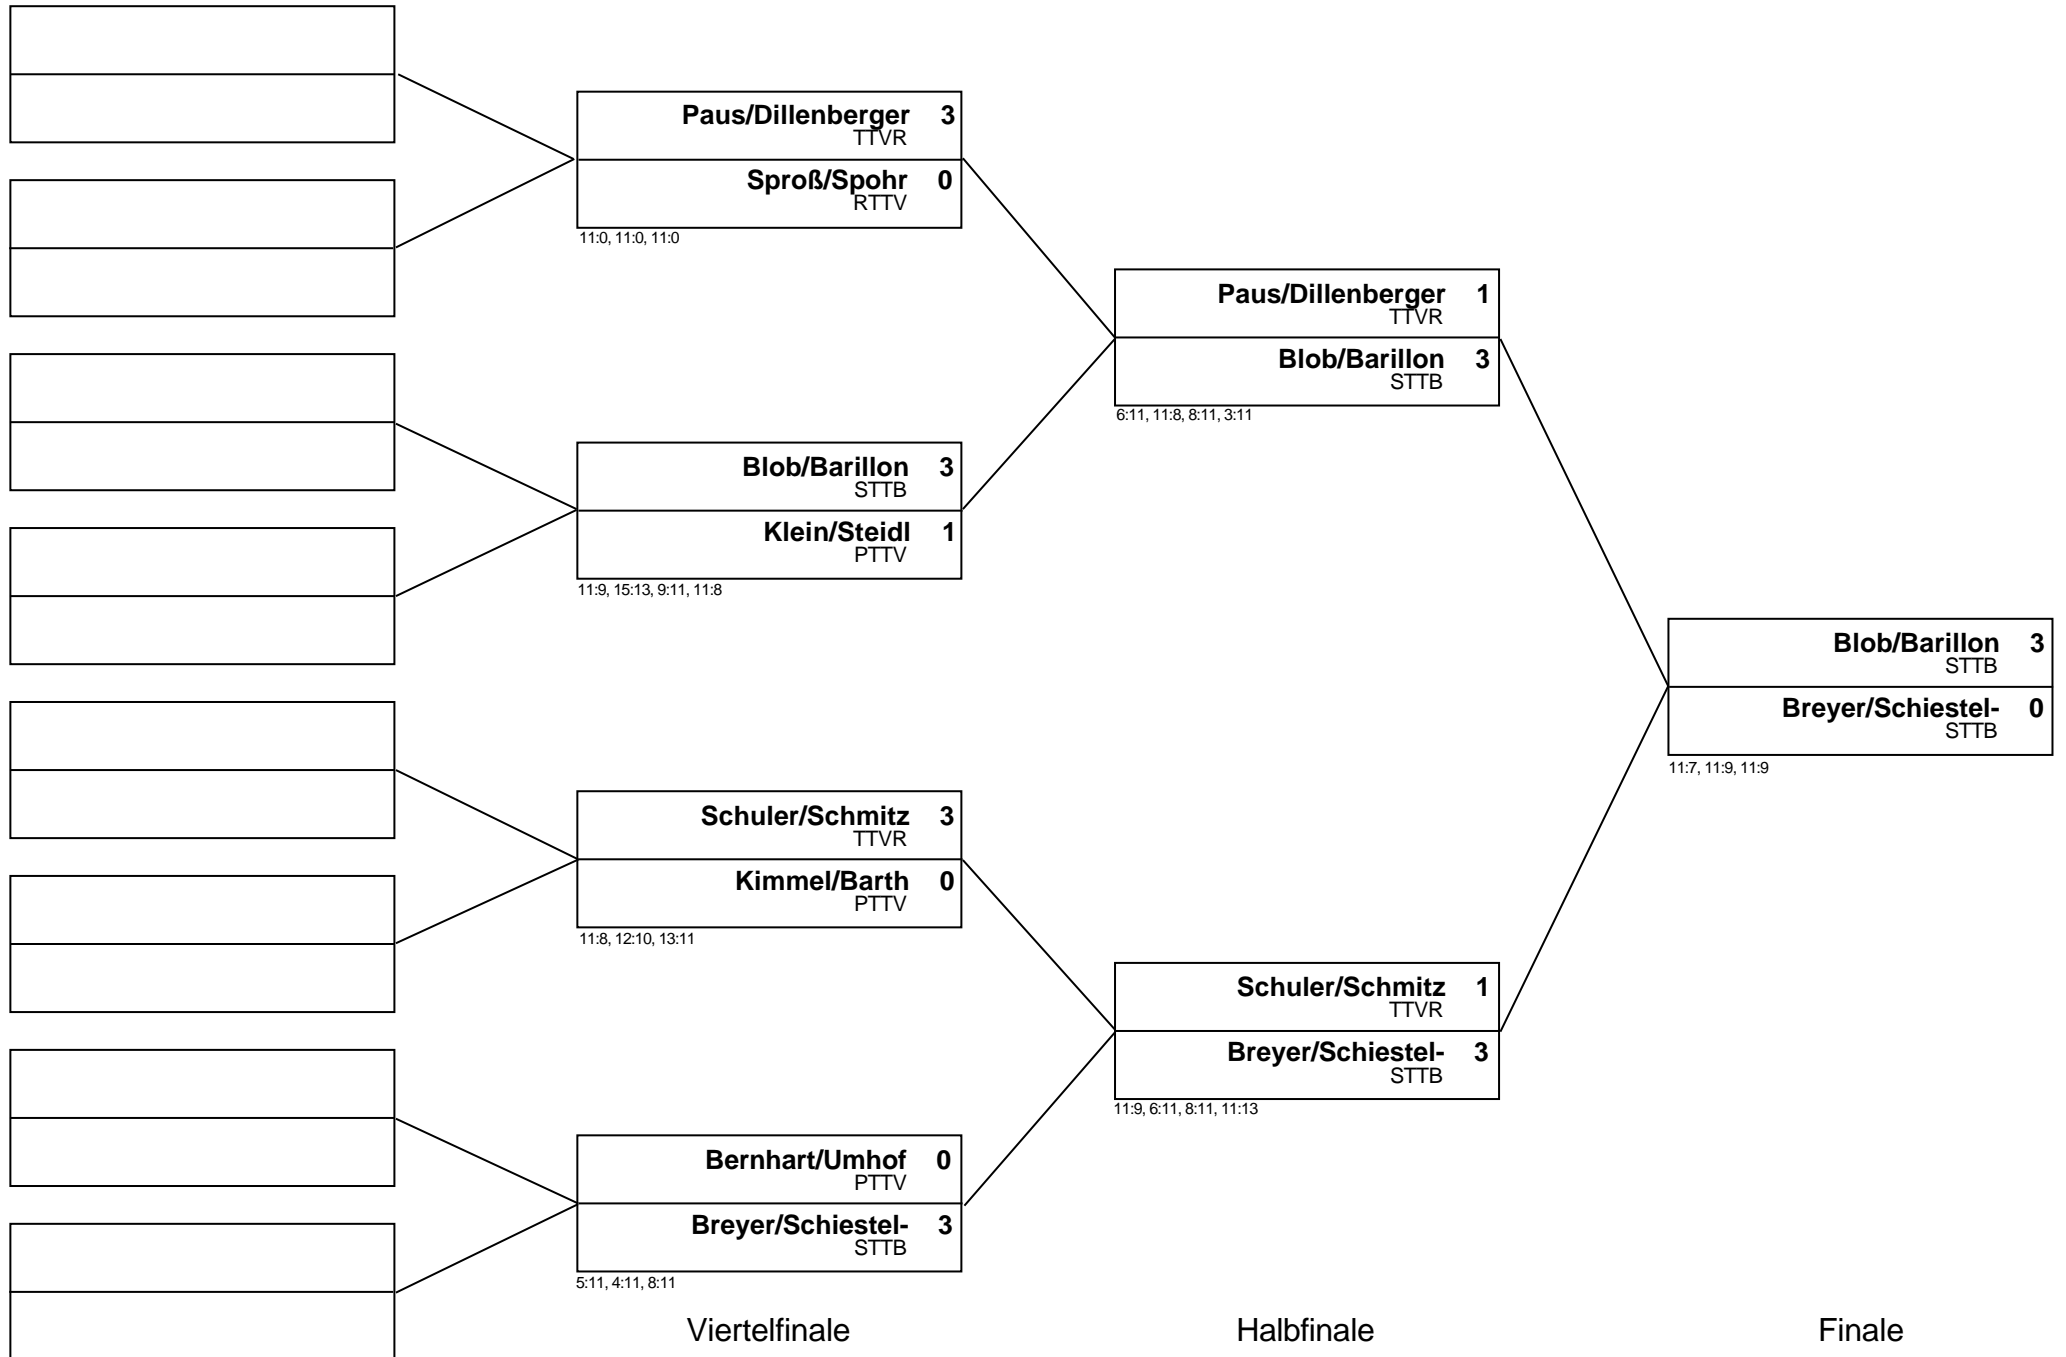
Paus/Dillenberger 3
TTVR
Sproß/Spohr 0
RTTV
11:0, 11:0, 11:0

Blob/Barillon 3
STTB
Klein/Steidl 1
PTTV
11:9, 15:13, 9:11, 11:8

Schuler/Schmitz 3
TTVR
Kimmel/Barth 0
PTTV
11:8, 12:10, 13:11

Bernhart/Umhof 0
PTTV
Breyer/Schiestel- 3
STTB
5:11, 4:11, 8:11

Paus/Dillenberger 1
TTVR
Blob/Barillon 3
STTB
6:11, 11:8, 8:11, 3:11

Schuler/Schmitz 1
TTVR
Breyer/Schiestel- 3
STTB
11:9, 6:11, 8:11, 11:13

Blob/Barillon 3
STTB
Breyer/Schiestel- 0
STTB
11:7, 11:9, 11:9

Viertelfinale

Halbfinale

Finale